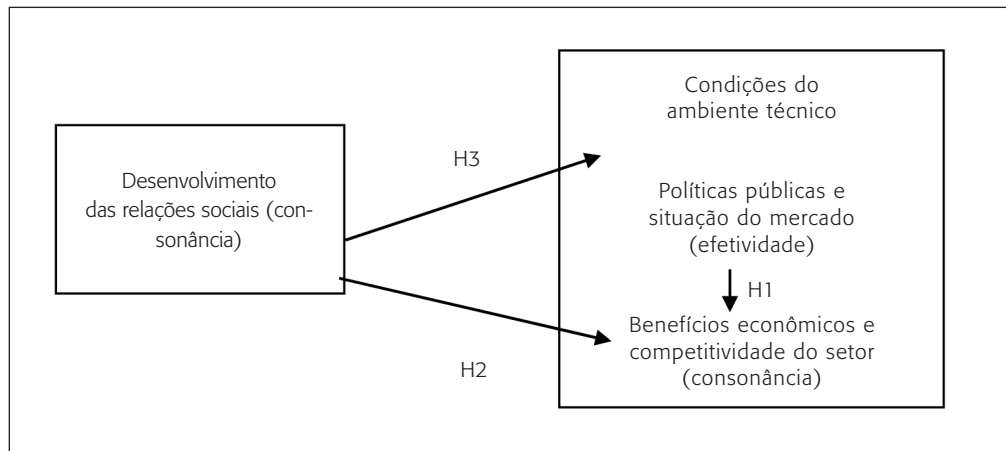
Desenvolvimento das relações sociais (consonância)

H3

H2

Condições do ambiente técnico

Políticas públicas e situação do mercado (efetividade)

H1

Benefícios econômicos e competitividade do setor (consonância)